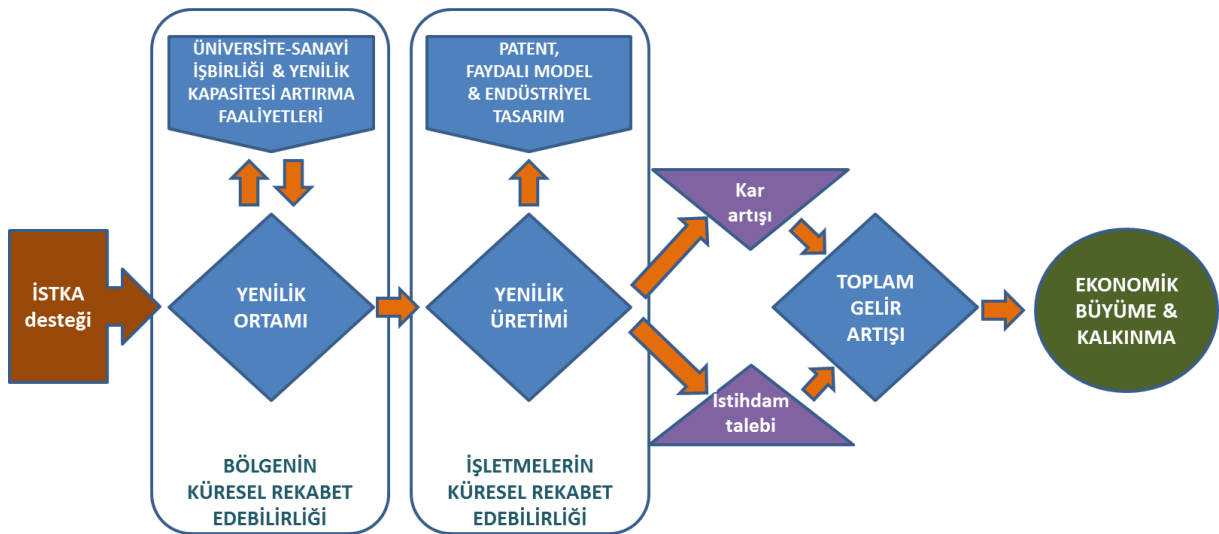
İSTKA desteği

ÜNİVERSİTE-SANAYİ İŞBİRLİĞİ & YENİLİK KAPASİTESİ ARTIRMA FAALİYETLERİ

YENİLİK ORTAMI

BÖLGENİN KÜRESEL REKABET EDEBİLİRLİĞİ

PATENT, FAYDALI MODEL & ENDÜSTRİYEL TASARIM

YENİLİK ÜRETİMİ

İŞLETMELERİN KÜRESEL REKABET EDEBİLİRLİĞİ

Kar artışı

Istihdam talebi

TOPLAM GELİR ARTIŞI

EKONOMİK BÜYÜME & KALKINMA